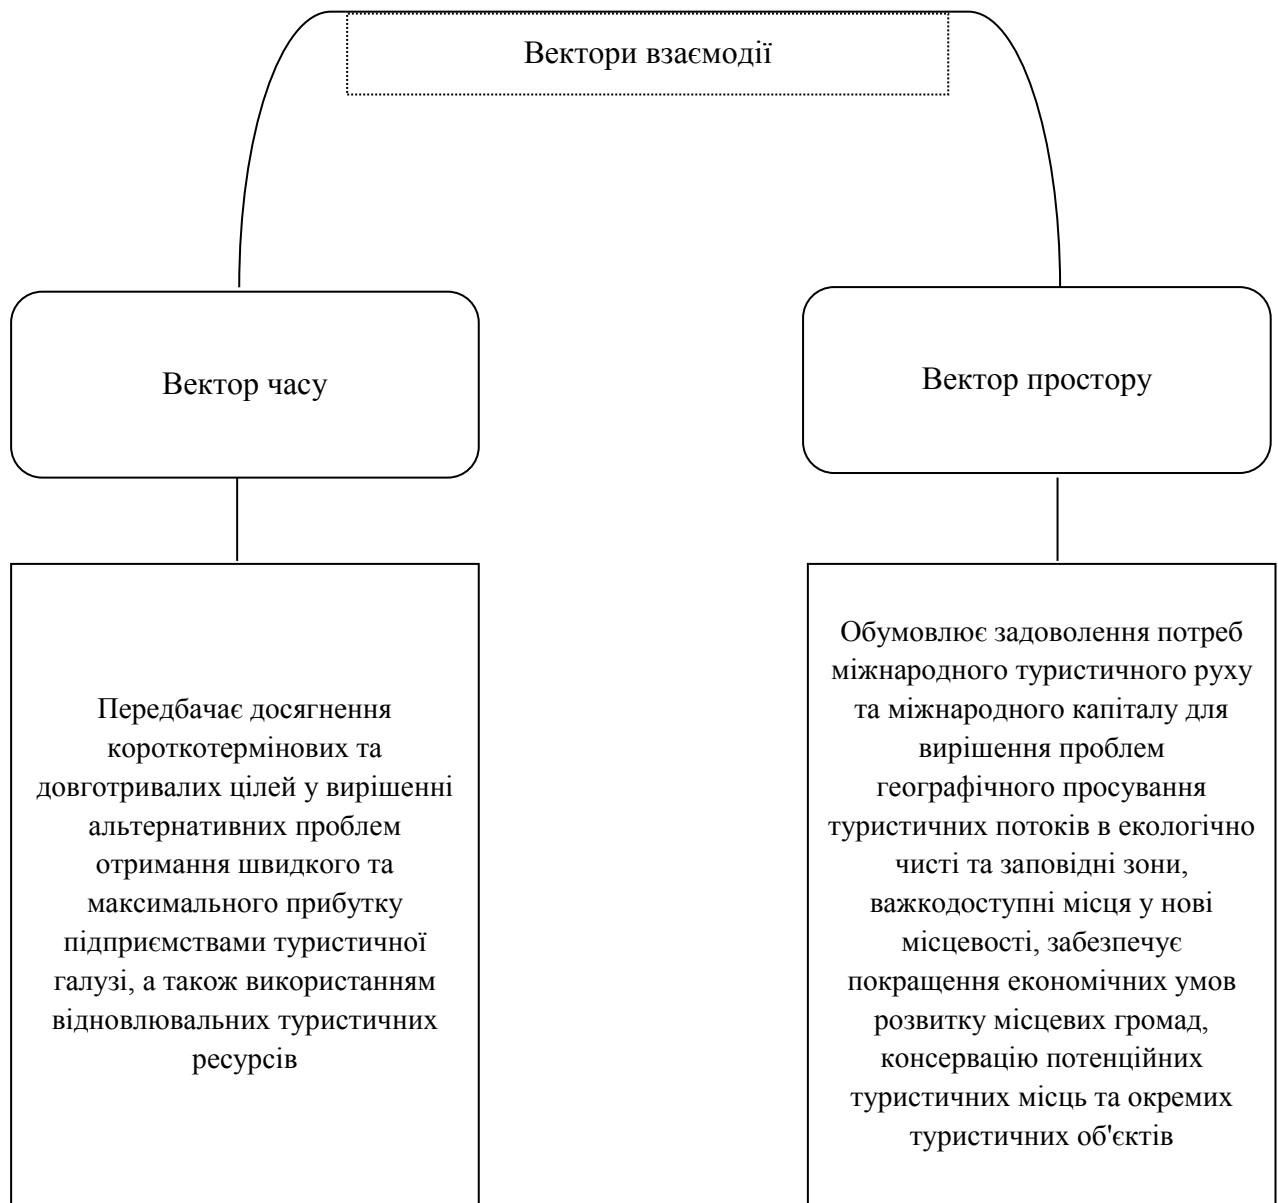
Вектори взаємодії

Вектор часу

Вектор простору

Передбачає досягнення короткотермінових та довготривалих цілей у вирішенні альтернативних проблем отримання швидкого та максимального прибутку підприємствами туристичної галузі, а також використанням відновлювальних туристичних ресурсів

Обумовлює задоволення потреб міжнародного туристичного руху та міжнародного капіталу для вирішення проблем географічного просування туристичних потоків в екологічно чисті та заповідні зони, важкодоступні місця у нові місцевості, забезпечує покращення економічних умов розвитку місцевих громад, консервацію потенційних туристичних місць та окремих туристичних об'єктів